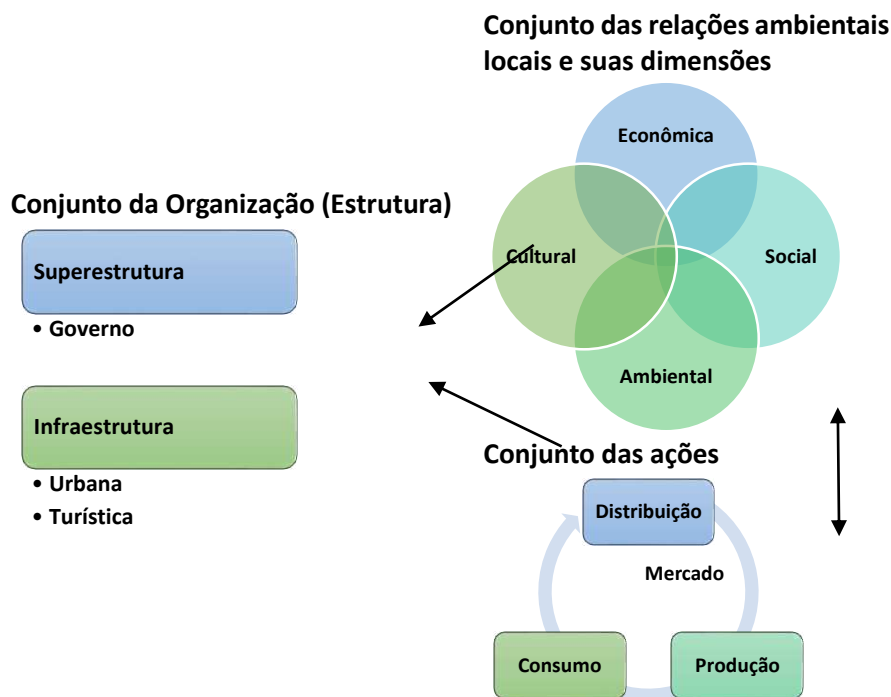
Conjunto das relações ambientais locais e suas dimensões

Econômica

Cultural

Social

Ambiental

Conjunto da Organização (Estrutura)

Superestrutura

• Governo

Infraestrutura

• Urbana
• Turística

Conjunto das ações

Distribuição

Mercado

Consumo

Produção